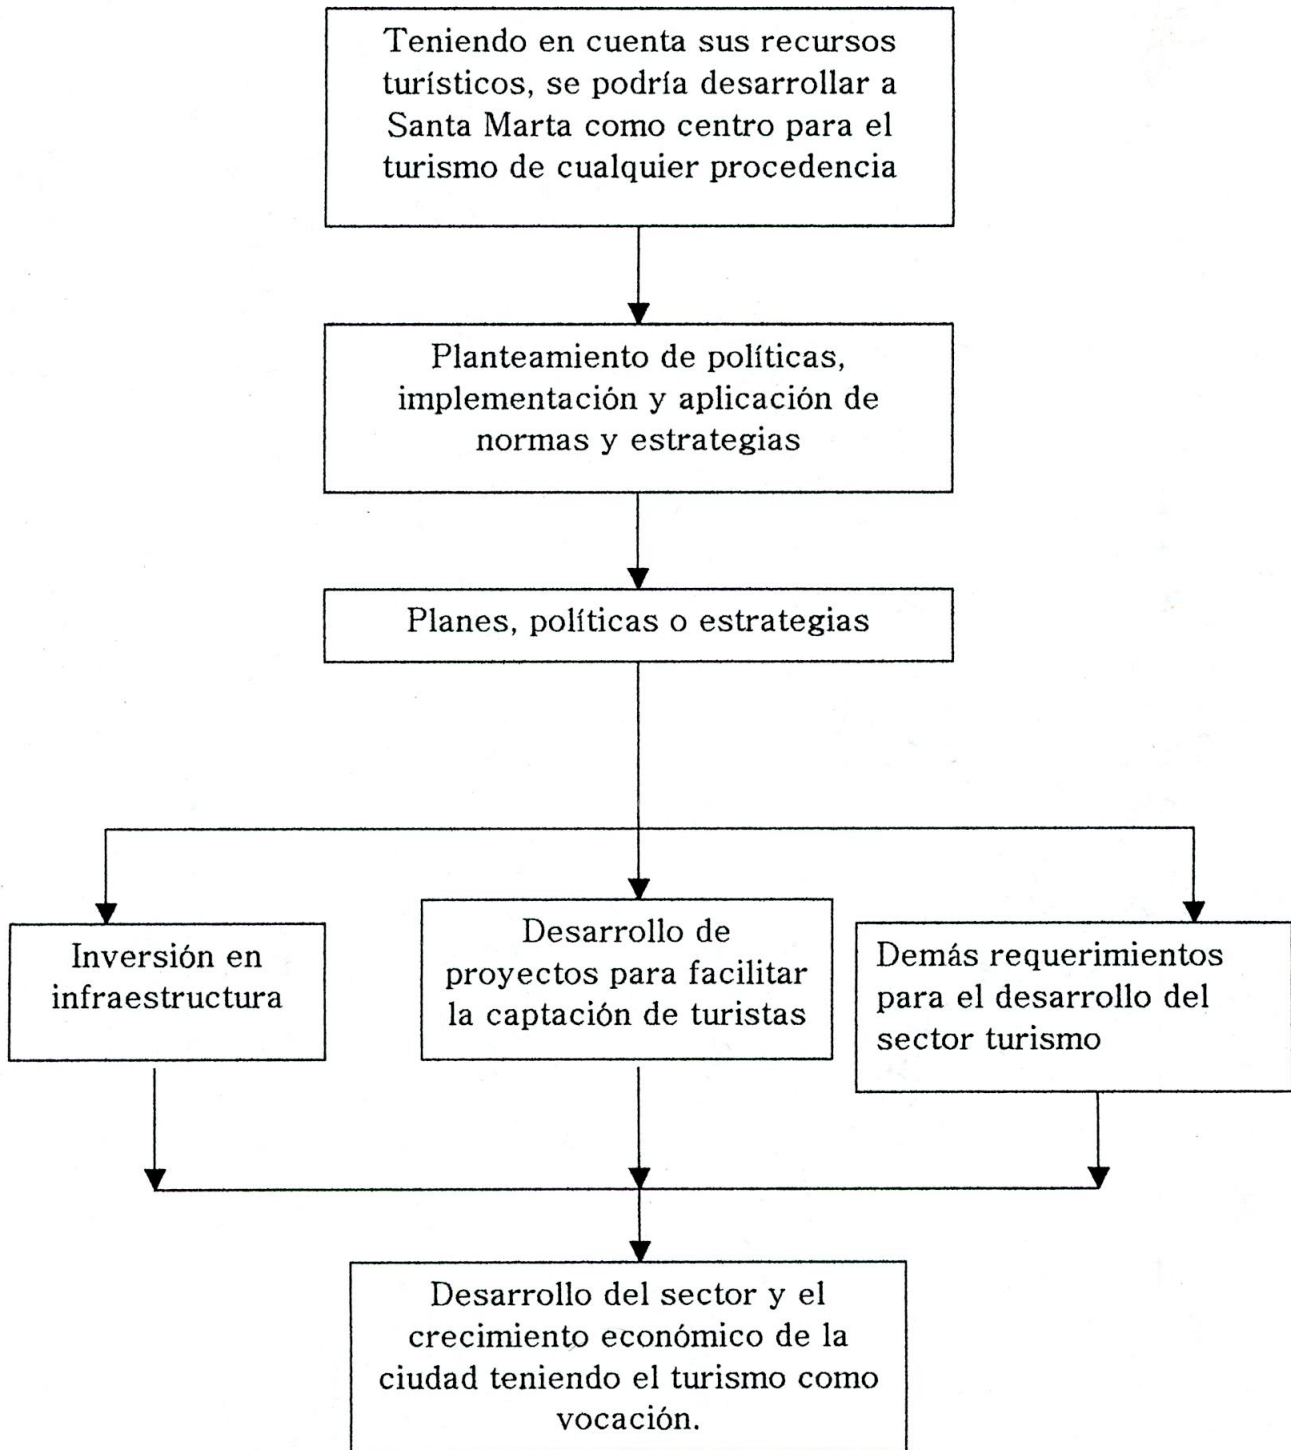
Teniendo en cuenta sus recursos turísticos, se podría desarrollar a Santa Marta como centro para el turismo de cualquier procedencia

Planteamiento de políticas, implementación y aplicación de normas y estrategias

Planes, políticas o estrategias

Inversión en infraestructura

Desarrollo de proyectos para facilitar la captación de turistas

Demás requerimientos para el desarrollo del sector turismo

Desarrollo del sector y el crecimiento económico de la ciudad teniendo el turismo como vocación.